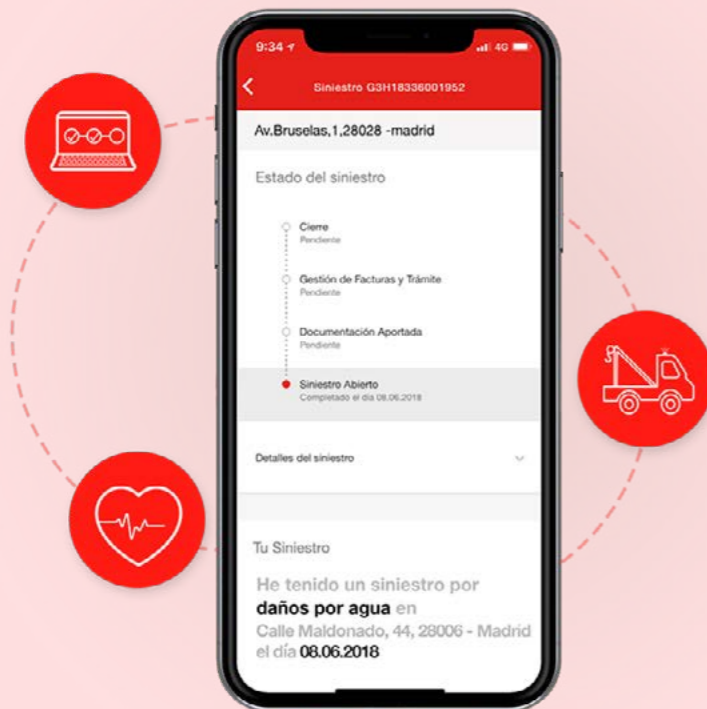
9:34
4G

Siniestro G3H18336001952

Av.Bruselas,1,28028 -madrid

Estado del siniestro

Cierre
Pendiente

Gestión de Facturas y Trámite
Pendiente

Documentación Aportada
Pendiente

Siniestro Abierto
Completado el día 08.06.2018

Detalles del siniestro

Tu Siniestro

He tenido un siniestro por daños por agua en Calle Maldonado, 44, 28006 - Madrid el día 08.06.2018